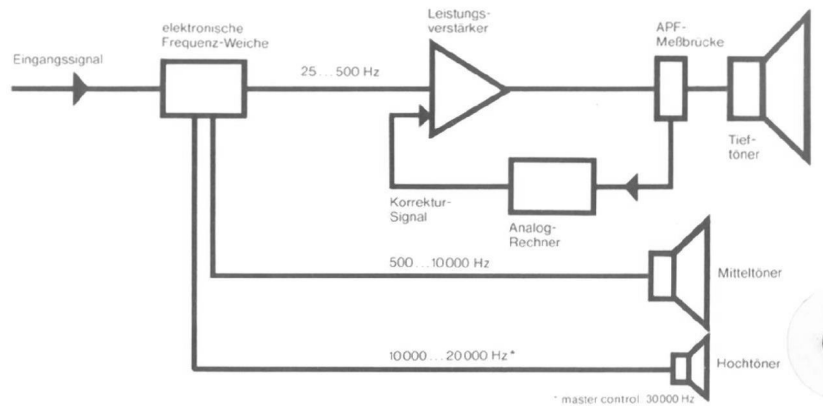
Eingangssignal

elektronische Frequenz-Weiche

25 ... 500 Hz

Leistungsverstärker

APF-Meßbrücke

Tieftöner

Korrektur-Signal

Analog-Rechner

500 ... 10 000 Hz

Mitteltöner

10 000 ... 20 000 Hz *

Hochtöner

* master control: 30 000 Hz